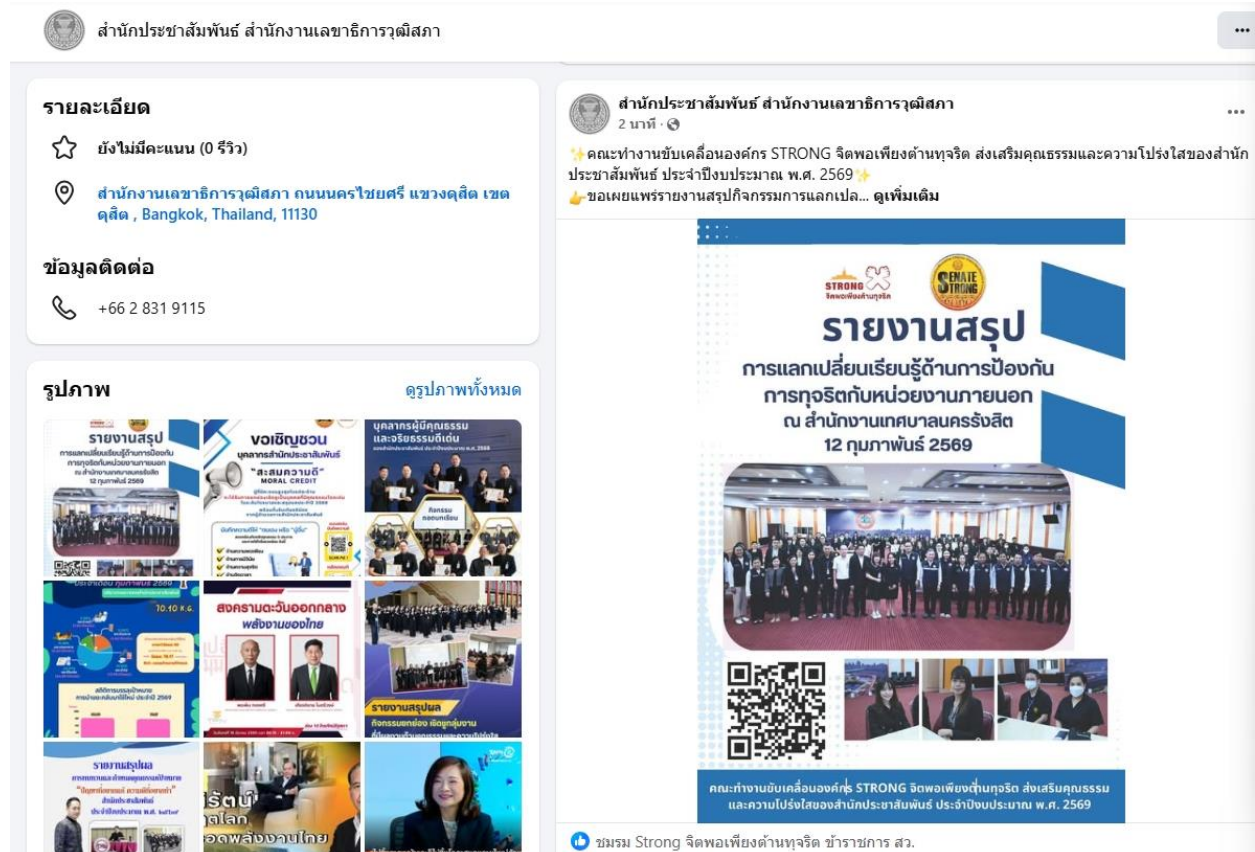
สำนักประชาสัมพันธ์ สำนักงานเลขาธิการวุฒิสภา

...

รายละเอียด

ยังไม่มีคะแนน (0 รีวิว)

สำนักงานเลขาธิการวุฒิสภา ถนนนครไชยศรี แขวงดุสิต เขตดุสิต , Bangkok, Thailand, 11130

ข้อมูลติดต่อ

+66 2 831 9115

รูปภาพ

ดูรูปภาพทั้งหมด

รายงานสรุป

ขอเชิญชวน บุคลากรสำนักประชาสัมพันธ์

"สะสมความดี" MORAL CREDIT

บุคลากรผู้มีคุณธรรมและจริยธรรมดีเด่น

สงครามตะวันออกกลาง พลังงานของไทย

รายงานสรุปผล

รายงานสรุปผล

สำนักประชาสัมพันธ์ สำนักงานเลขาธิการวุฒิสภา

2 นาที ·

...

✨คณะทำงานขับเคลื่อนองค์กร STRONG จิตพอเพียงต้านทุจริต ส่งเสริมคุณธรรมและความโปร่งใสของสำนักประชาสัมพันธ์ ประจำปีงบประมาณ พ.ศ. 2569✨

👉ขอเผยแพร่รายงานสรุปกิจกรรมการแลกเปล... ดูเพิ่มเติม

STRONG จิตพอเพียงต้านทุจริต

SENATE STRONG

รายงานสรุป

การแลกเปลี่ยนเรียนรู้ด้านการป้องกันการทุจริตกับหน่วยงานภายนอก ณ สำนักงานเทศบาลนครรังสิต 12 กุมภาพันธ์ 2569

คณะทำงานขับเคลื่อนองค์กร STRONG จิตพอเพียงต้านทุจริต ส่งเสริมคุณธรรมและความโปร่งใสของสำนักประชาสัมพันธ์ ประจำปีงบประมาณ พ.ศ. 2569

ชมรม Strong จิตพอเพียงต้านทุจริต ข้าราชการ สว.